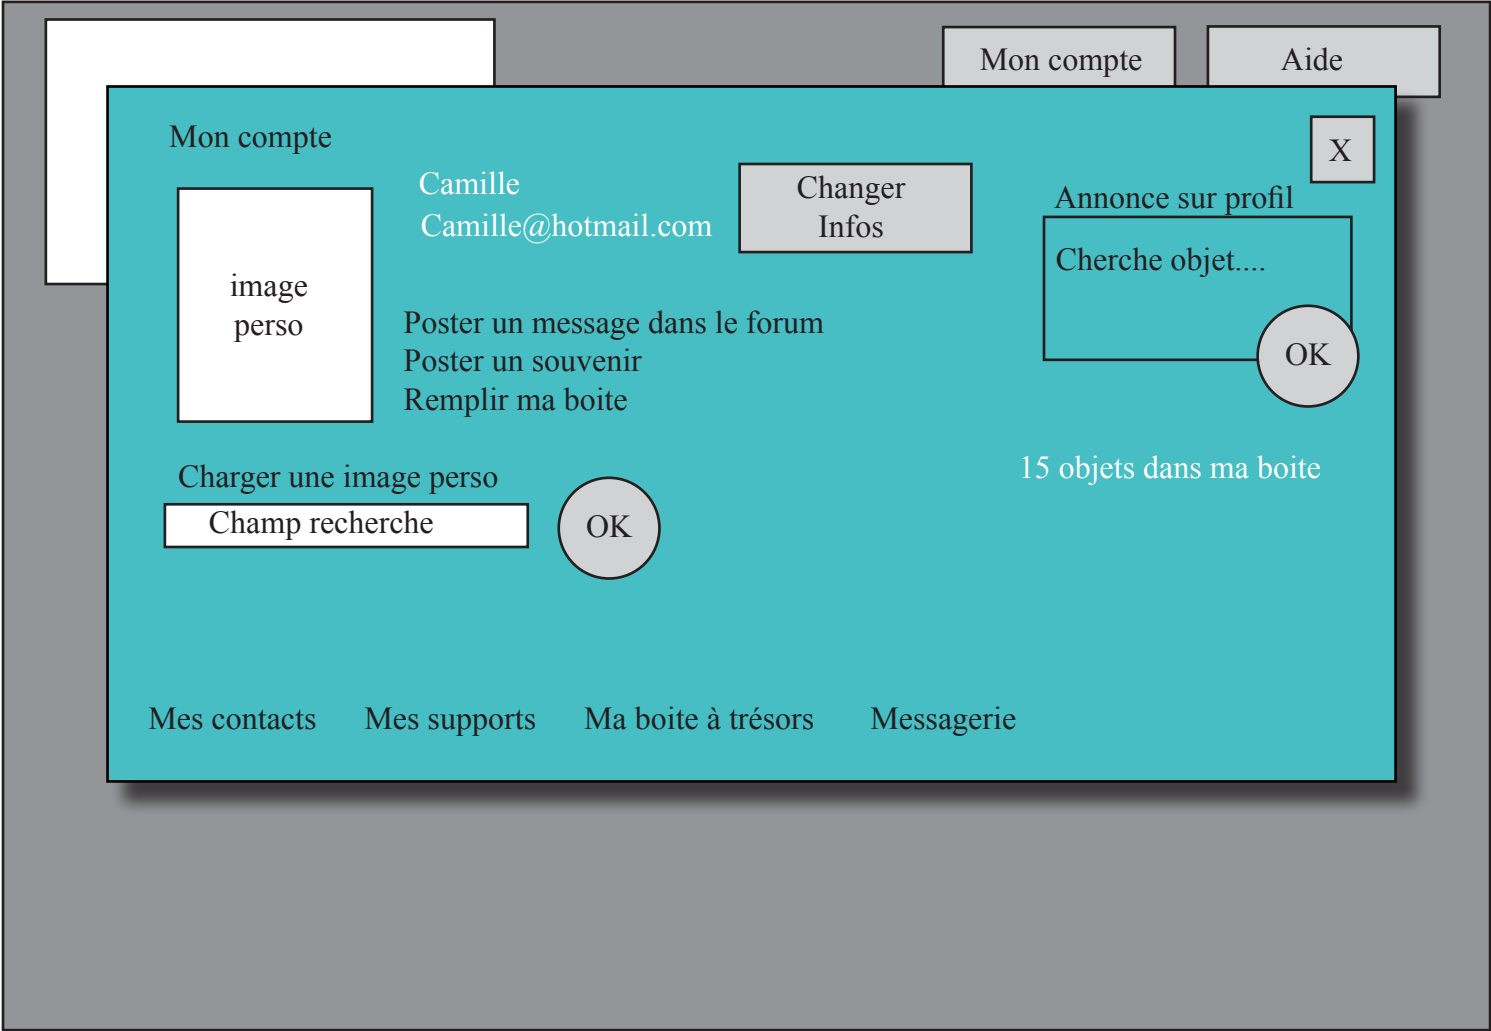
Mon compte

Aide

Mon compte

X

Camille
Camille@hotmail.com

Changer Infos

Annonce sur profil

Cherche objet....

OK

image perso

Poster un message dans le forum
Poster un souvenir
Remplir ma boite

15 objets dans ma boite

Charger une image perso

Champ recherche

OK

Mes contacts

Mes supports

Ma boite à trésors

Messagerie